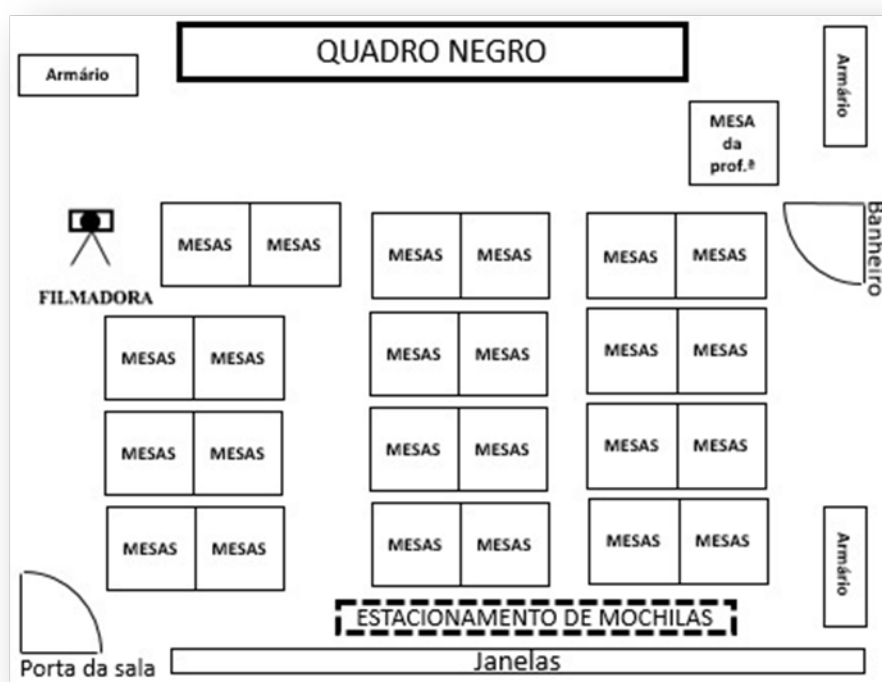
QUADRO NEGRO

Armário

Armário

MESA da prof.ª

FILMADORA

Banheiro

MESAS MESAS

MESAS MESAS

MESAS MESAS

MESAS MESAS

MESAS MESAS

MESAS MESAS

MESAS MESAS

MESAS MESAS

MESAS MESAS

MESAS MESAS

MESAS MESAS

MESAS MESAS

Armário

ESTACIONAMENTO DE MOCHILAS

Porta da sala

Janelas